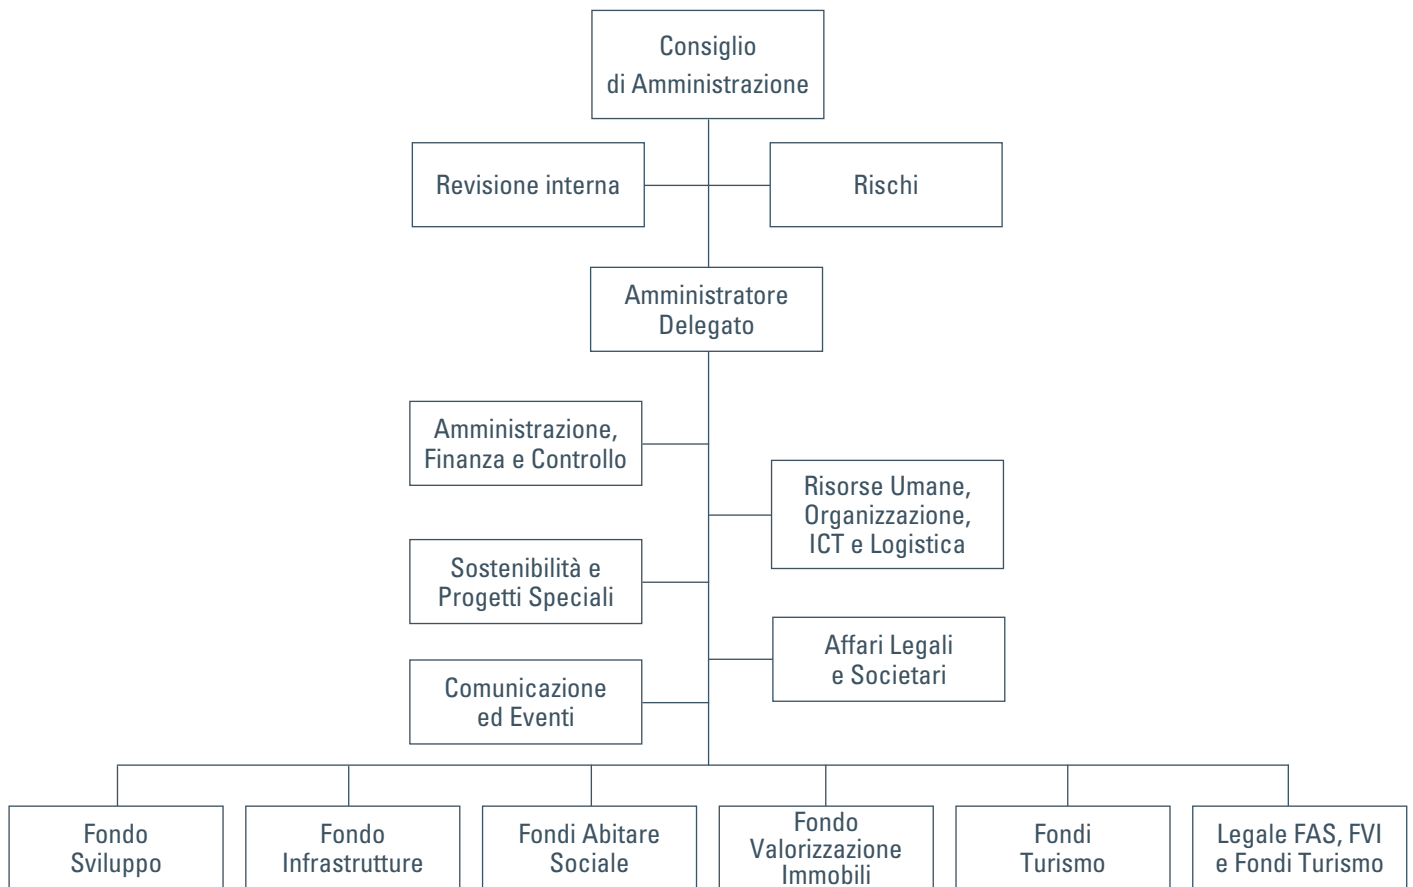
Consiglio di Amministrazione

Revisione interna

Rischi

Amministratore Delegato

Amministrazione, Finanza e Controllo

Risorse Umane, Organizzazione, ICT e Logistica

Sostenibilità e Progetti Speciali

Affari Legali e Societari

Comunicazione ed Eventi

Fondo Sviluppo

Fondo Infrastrutture

Fondi Abitare Sociale

Fondo Valorizzazione Immobili

Fondi Turismo

Legale FAS, FVI e Fondi Turismo